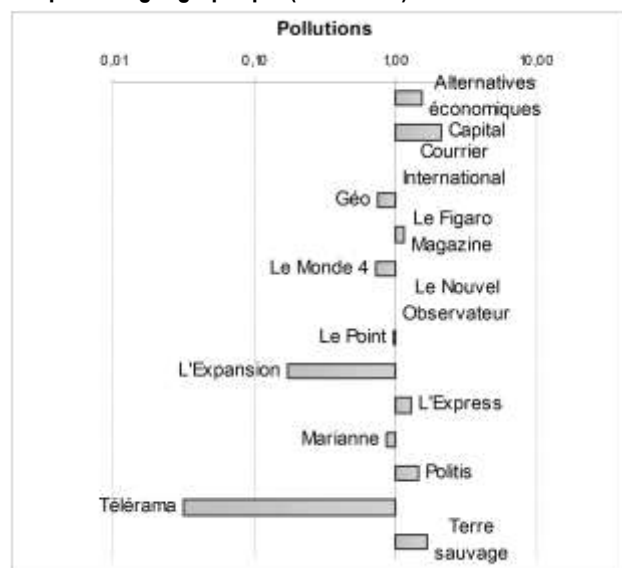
Pollutions

0,01
0,10
1,00
10,00

Alternatives économiques
Capital
Courrier International
Géo
Le Figaro Magazine
Le Monde 4
Le Nouvel Observateur
Le Point
L'Expansion
L'Express
Marianne
Politis
Télérama
Terre sauvage